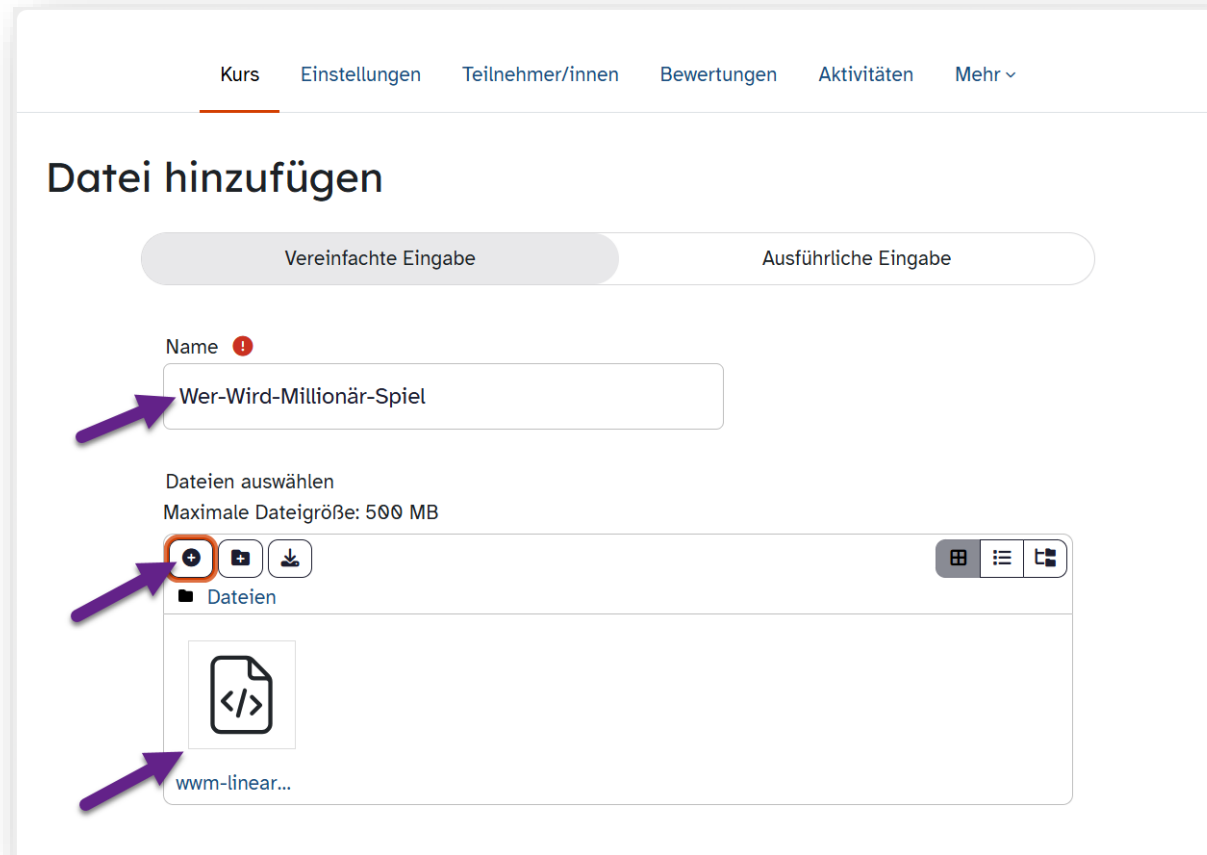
Kurs Einstellungen Teilnehmer/innen Bewertungen Aktivitäten Mehr

Datei hinzufügen

Vereinfachte Eingabe Ausführliche Eingabe

Name

Wer-Wird-Millionär-Spiel

Dateien auswählen

Maximale Dateigröße: 500 MB

Dateien

wwm-linear...